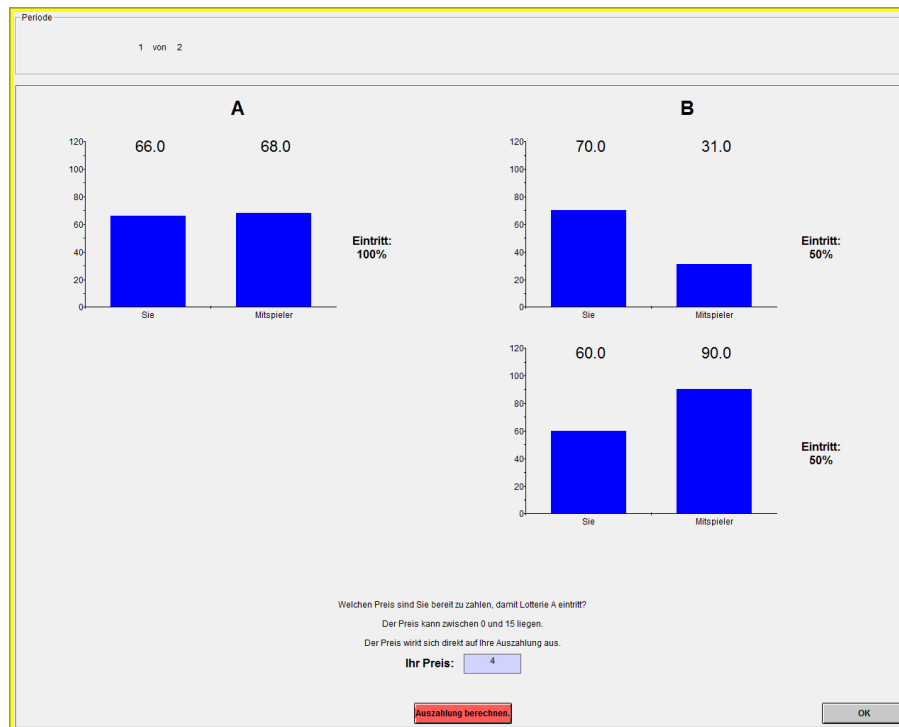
Periode

1 von 2

A

120
100
80
60
40
20
0

66.0 68.0

Sie Mitspieler

Eintritt:
100%

B

120
100
80
60
40
20
0

70.0 31.0

Sie Mitspieler

Eintritt:
50%

120
100
80
60
40
20
0

60.0 90.0

Sie Mitspieler

Eintritt:
50%

Welchen Preis sind Sie bereit zu zahlen, damit Lotterie A eintritt?

Der Preis kann zwischen 0 und 15 liegen.

Der Preis wirkt sich direkt auf Ihre Auszahlung aus.

Ihr Preis: 4

Auszahlung berechnen.

OK